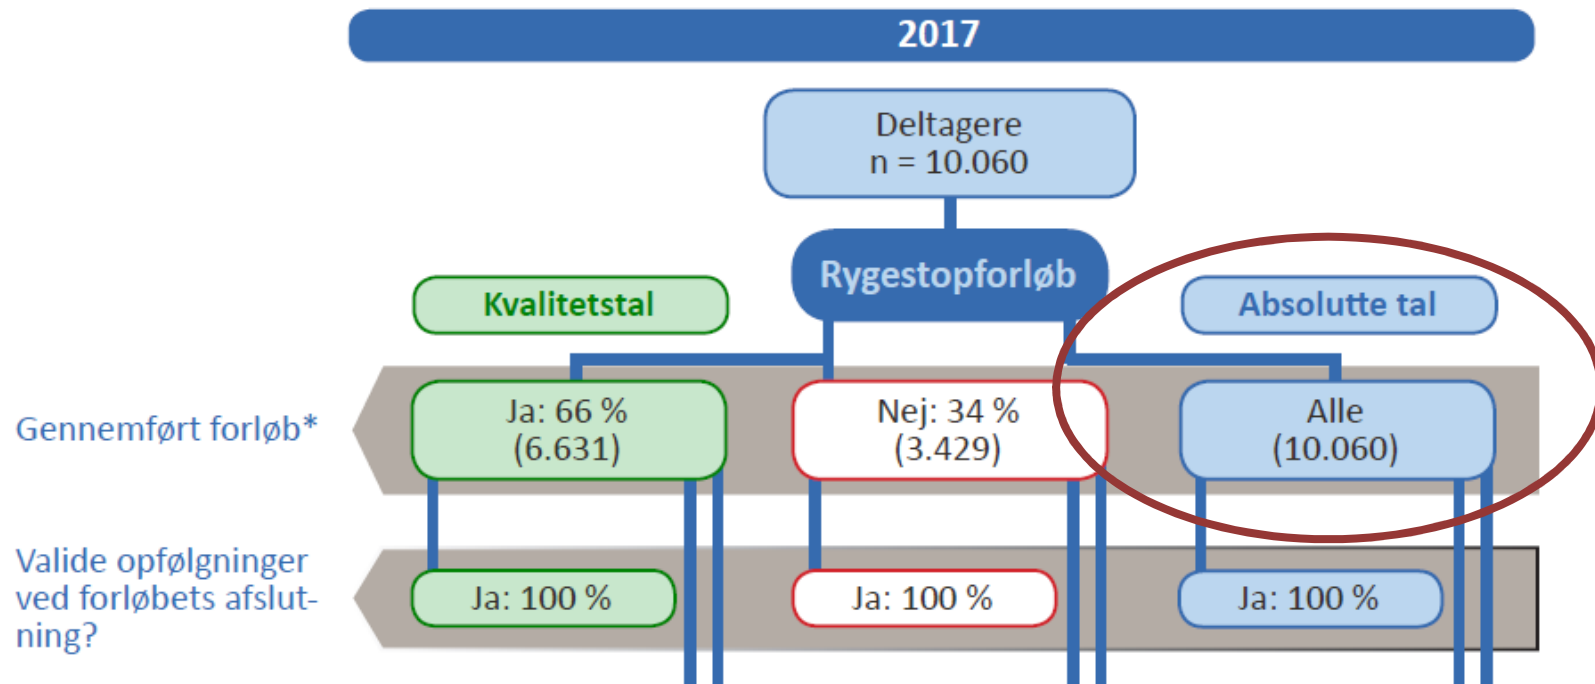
2017

Deltagere
n = 10.060

Rygestopforløb

Kvalitetstal

Absolutte tal

Gennemført forløb*

Ja: 66 %
(6.631)

Nej: 34 %
(3.429)

Alle
(10.060)

Valide opfølgninger ved forløbets afslutning?

Ja: 100 %

Ja: 100 %

Ja: 100 %